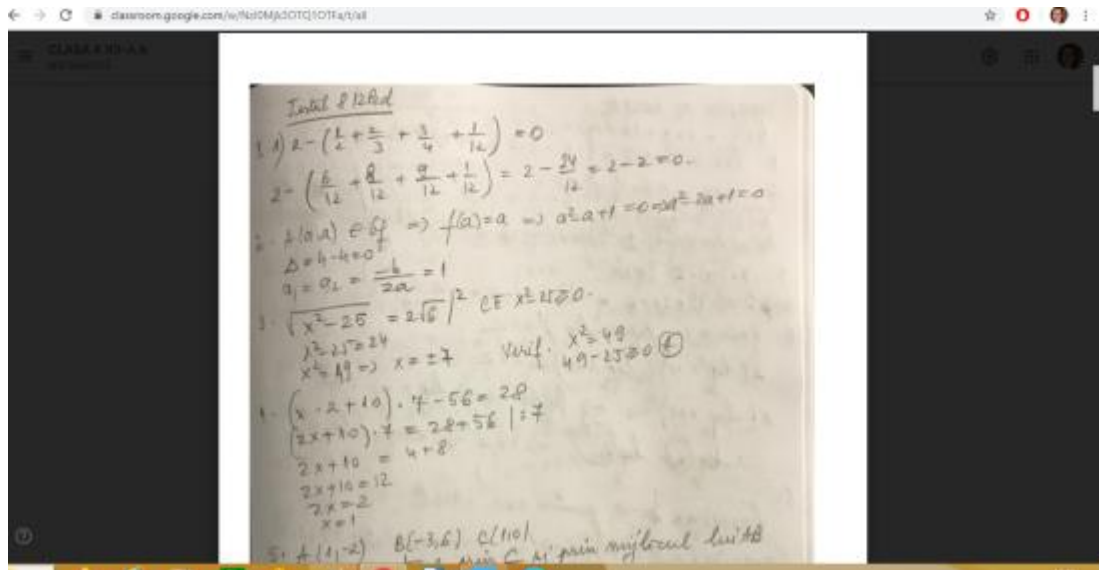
classroom.google.com/u/NzI0Mjk3OTQ1OTFa/t/all

CLASA A XII-A A

Test 8 12 A d

1. 1) $2-\left(\frac{1}{2}+\frac{2}{3}+\frac{3}{4}+\frac{1}{12}\right)=0$

$2-\left(\frac{6}{12}+\frac{8}{12}+\frac{9}{12}+\frac{1}{12}\right)=2-\frac{24}{12}=2-2=0.$

2. $A(a,a)\in G_f \Rightarrow f(a)=a \Rightarrow a^2-a+1=a \Rightarrow a^2-2a+1=0$

$\Delta=4-4=0$

$a_1=a_2=\frac{-b}{2a}=1$

3. $\sqrt{x^2-25}=2\sqrt{6}\,\Big|^2$ CE $x^2-25\geq 0$.

$x^2-25=24$

$x^2=49 \Rightarrow x=\pm 7$ Verif. $x^2=49$ $49-25\geq 0$ (A)

4. $(x\cdot 2+10)\cdot 7-56=28$

$(2x+10)\cdot 7=28+56\ |:7$

$2x+10=4+8$

$2x+10=12$

$2x=2$

$x=1$

5. $A(1,-2)$ $B(-3,6)$ $C(1,0)$

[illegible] C si prin mijlocul lui AB